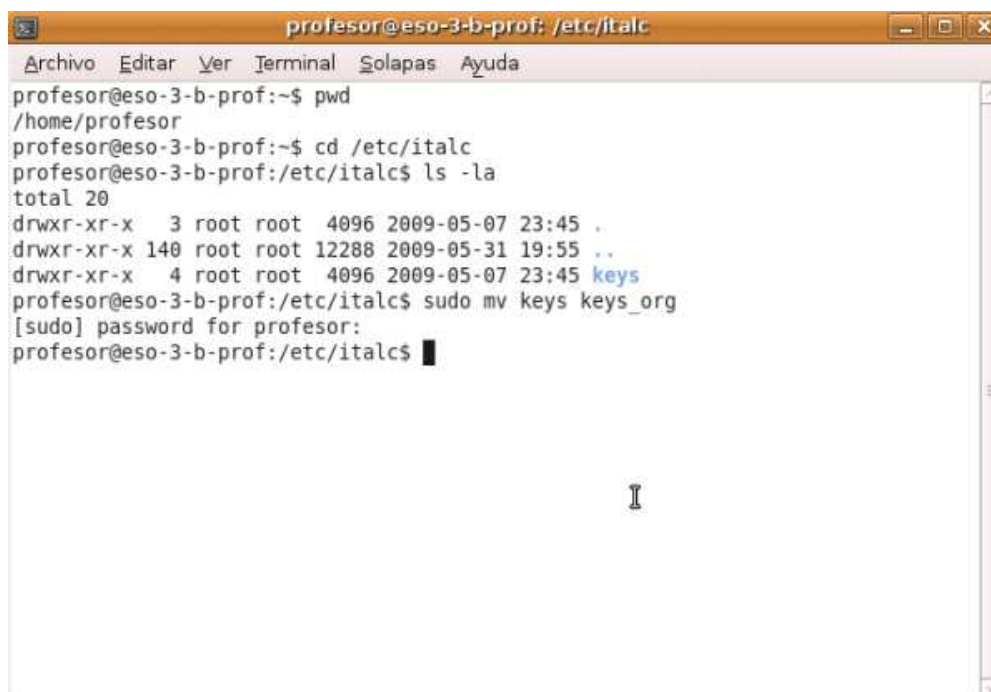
profesor@eso-3-b-prof: /etc/italc

Archivo Editar Ver Terminal Solapas Ayuda

profesor@eso-3-b-prof:~$ pwd
/home/profesor
profesor@eso-3-b-prof:~$ cd /etc/italc
profesor@eso-3-b-prof:/etc/italc$ ls -la
total 20
drwxr-xr-x 3 root root 4096 2009-05-07 23:45 .
drwxr-xr-x 140 root root 12288 2009-05-31 19:55 ..
drwxr-xr-x 4 root root 4096 2009-05-07 23:45 keys
profesor@eso-3-b-prof:/etc/italc$ sudo mv keys keys_org
[sudo] password for profesor:
profesor@eso-3-b-prof:/etc/italc$